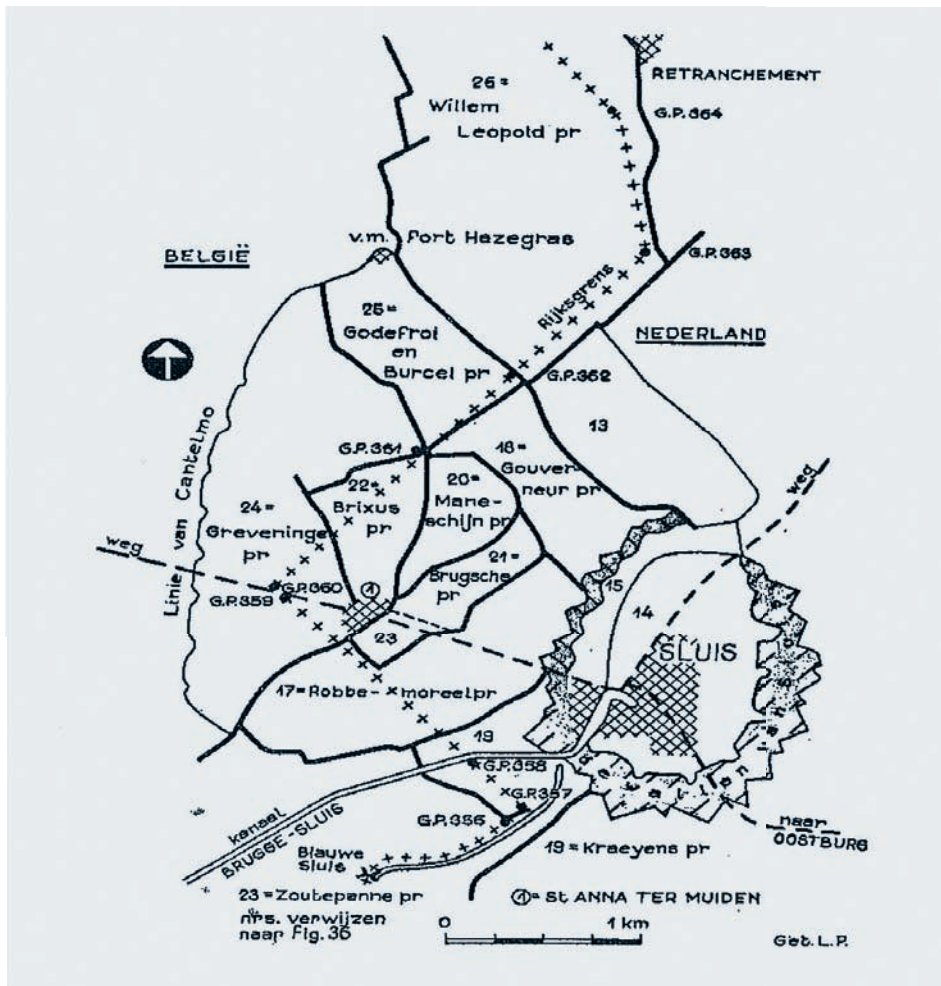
26 = Willem Leopold pr

RETRANCHEMENT

G.P.364

BELGIË

v.m. Fort Hezegras

G.P.363

Rijksgrens

25 = Godefroi en Burcel pr

NEDERLAND

G.P.362

13

Linie van Cantelmo

G.P.361

18 = Gouverneur pr

22 = Brixus pr

20 = Maneschijn pr

24 = Greveninge pr

weg

weg

21 = Brugsche pr

G.P.360

G.P.359

15

14

SLUIS

23

17 = Robbemoreel pr

19

G.P.358

G.P.357

kanaal BRUGGE-SLUIS

G.P.356

Blauwe Sluis

19 = Kraeyens pr

naar OOSTBURG

23 = Zoutepanne pr

nrs. verwijzen naar Fig. 35

① = St ANNA TER MUIDEN

0

1 km

Geb. L.P.